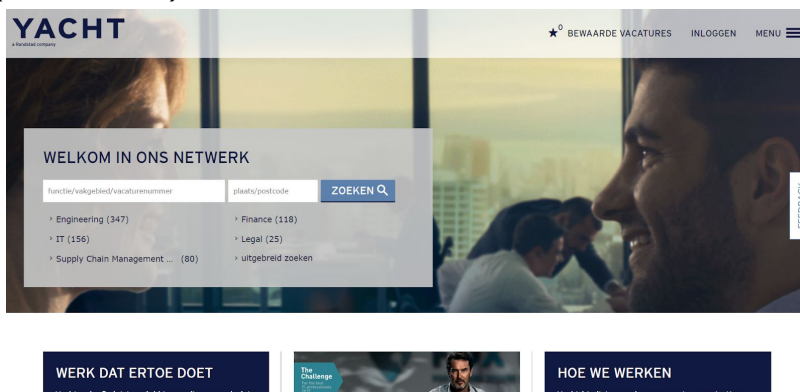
YACHT
a Randstad company

0 BEWAARDE VACATURES INLOGGEN MENU

WELKOM IN ONS NETWERK

functie/vakgebied/vacaturenummer
plaats/postcode
ZOEKEN

Engineering (347)
IT (156)
Supply Chain Management ... (80)
Finance (118)
Legal (25)
uitgebreid zoeken

FEEDBACK

WERK DAT ERTOE DOET

The Challenge

HOE WE WERKEN